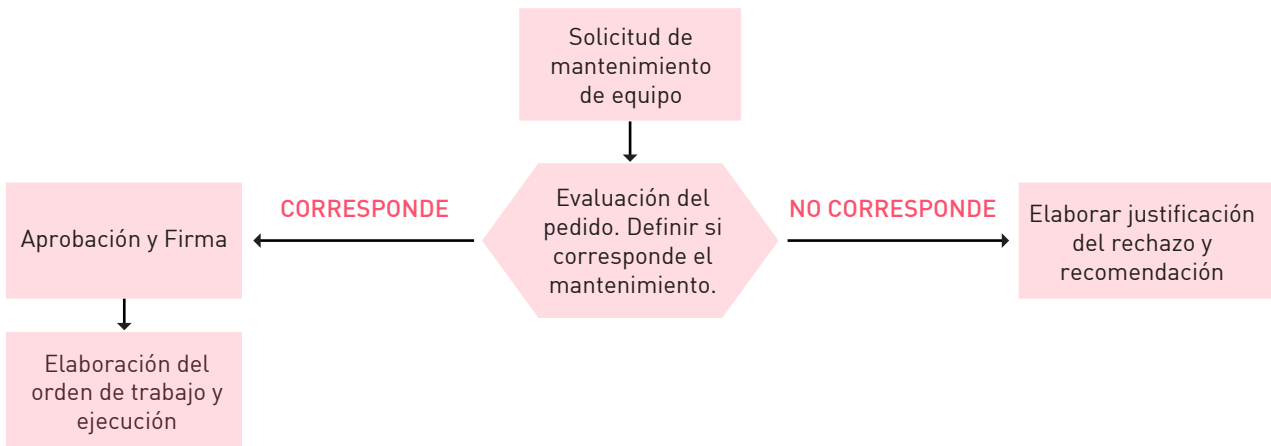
Solicitud de mantenimiento de equipo

CORRESPONDE

Evaluación del pedido. Definir si corresponde el mantenimiento.

NO CORRESPONDE

Aprobación y Firma

Elaborar justificación del rechazo y recomendación

Elaboración del orden de trabajo y ejecución